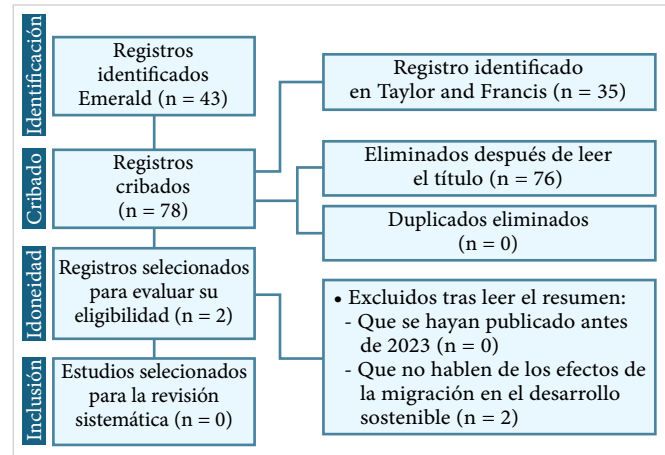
Identificación

Registros identificados Emerald (n = 43)

Registro identificado en Taylor and Francis (n = 35)

Cribado

Registros cribados (n = 78)

Eliminados después de leer el título (n = 76)

Duplicados eliminados (n = 0)

Idoneidad

Registros selecionados para evaluar su eligibilidad (n = 2)

• Excluidos tras leer el resumen:
- Que se hayan publicado antes de 2023 (n = 0)
- Que no hablen de los efectos de la migración en el desarrollo sostenible (n = 2)

Inclusión

Estudios selecionados para la revisión sistemática (n = 0)